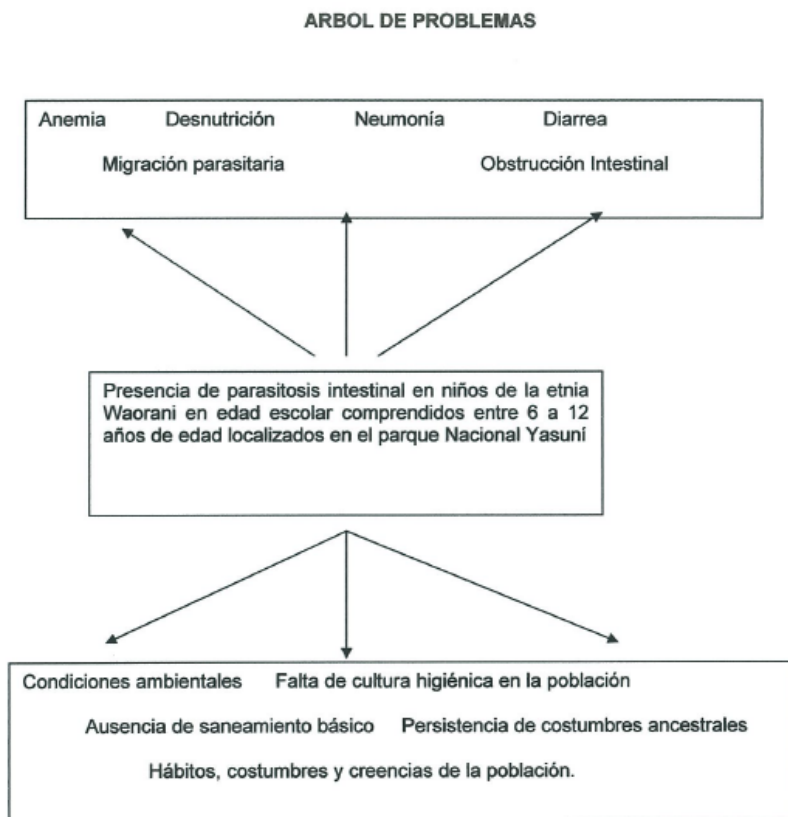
ARBOL DE PROBLEMAS

Anemia Desnutrición Neumonía Diarrea

Migración parasitaria Obstrucción Intestinal

Presencia de parasitosis intestinal en niños de la etnia Waorani en edad escolar comprendidos entre 6 a 12 años de edad localizados en el parque Nacional Yasuní

Condiciones ambientales Falta de cultura higiénica en la población

Ausencia de saneamiento básico Persistencia de costumbres ancestrales

Hábitos, costumbres y creencias de la población.